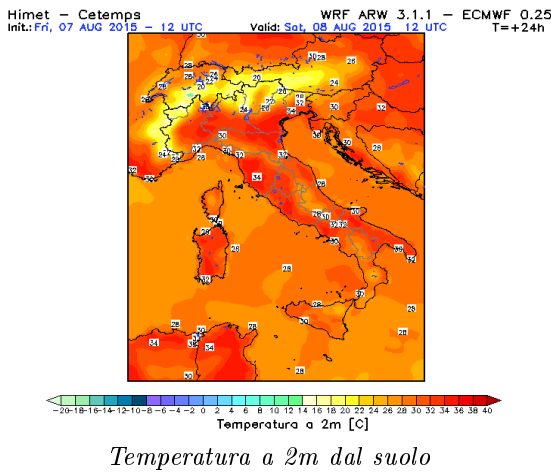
Himet – Cetemps
Init.: Fri, 07 AUG 2015 – 12 UTC

WRF ARW 3.1.1 – ECMWF 0.25
Valid: Sat, 08 AUG 2015 – 12 UTC
T=+24h

30 28 30 28 24 22 24 20 20 26 24 34 32 24 32 30 34 32 34 28 30 24 30 32 28 32 34 30 28 30 34 32 32 30 28 28 30 30 28 32 28 30 28 28 30 28 34 30 28 28 30 28 30 34 28 30

–20 –18 –16 –14 –12 –10 –8 –6 –4 –2 0 2 4 6 8 10 12 14 16 18 20 22 24 26 28 30 32 34 36 38 40
Temperatura a 2m [C]

Temperatura a 2m dal suolo